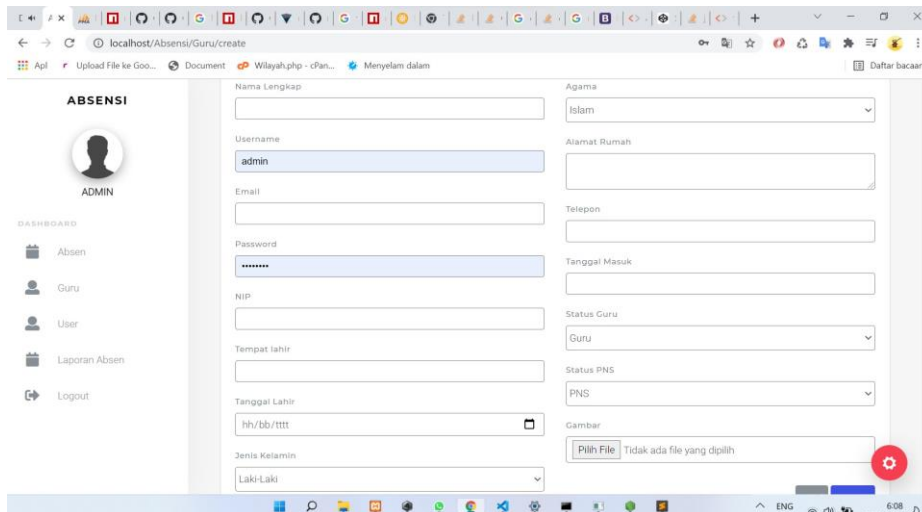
localhost/Absensi/Guru/create

Apl Upload File ke Goo... Document Wilayah.php - cPan... Menyelam dalam Daftar bacaan

ABSENSI

ADMIN

DASHBOARD

Absen

Guru

User

Laporan Absen

Logout

Nama Lengkap

Username

admin

Email

Password

•••••••••

NIP

Tempat lahir

Tanggal Lahir

hh/bb/tttt

Jenis Kelamin

Laki-Laki

Agama

Islam

Alamat Rumah

Telepon

Tanggal Masuk

Status Guru

Guru

Status PNS

PNS

Gambar

Pilih File Tidak ada file yang dipilih

ENG 6:08